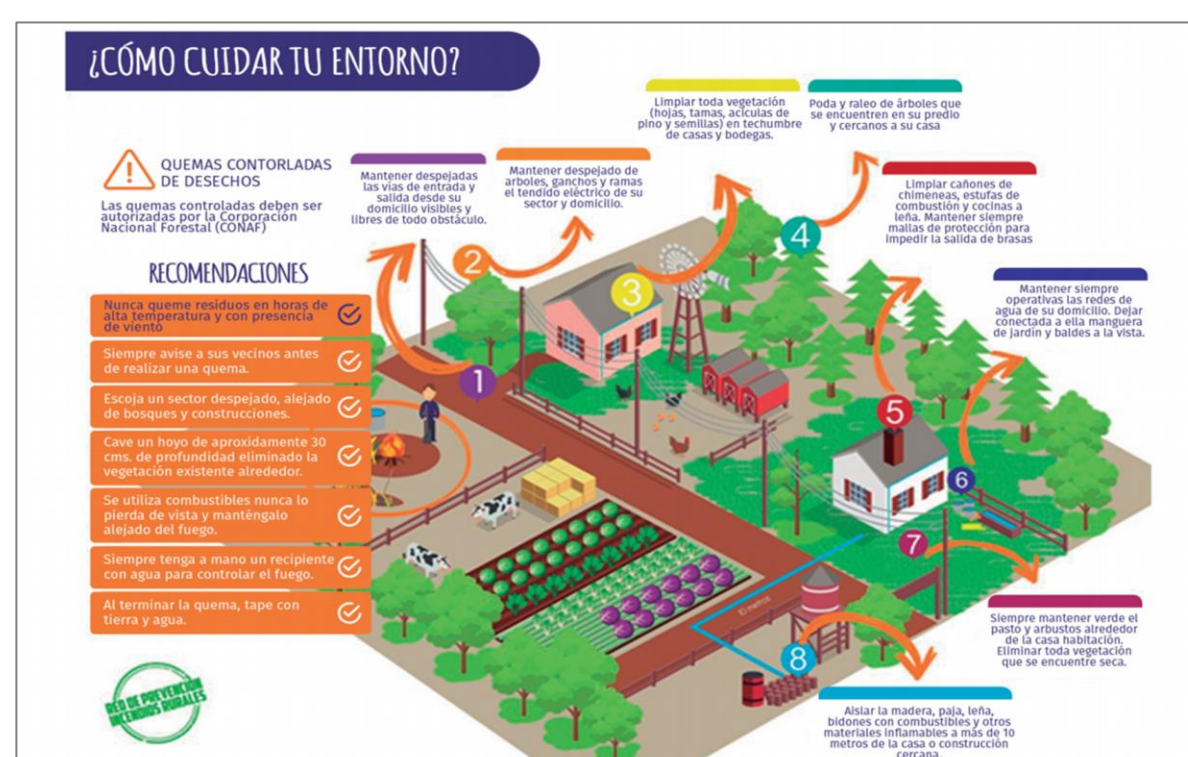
¿CÓMO CUIDAR TU ENTORNO?

QUEMAS CONTORLADAS DE DESECHOS

Las quemas controladas deben ser autorizadas por la Corporación Nacional Forestal (CONAF)

RECOMENDACIONES

Nunca queme residuos en horas de alta temperatura y con presencia de viento

Siempre avise a sus vecinos antes de realizar una quema.

Escoja un sector despejado, alejado de bosques y construcciones.

Cave un hoyo de aproximadamente 30 cms. de profundidad eliminado la vegetación existente alrededor.

Se utiliza combustibles nunca lo pierda de vista y manténgalo alejado del fuego.

Siempre tenga a mano un recipiente con agua para controlar el fuego.

Al terminar la quema, tape con tierra y agua.

RED DE PREVENCIÓN INCENDIOS RURALES

Mantener despejadas las vías de entrada y salida desde su domicilio visibles y libres de todo obstáculo.

Mantener despejado de arboles, ganchos y ramas el tendido eléctrico de su sector y domicilio.

Limpiar toda vegetación (hojas, tamas, acículas de pino y semillas) en techumbre de casas y bodegas.

Poda y raleo de árboles que se encuentren en su predio y cercanos a su casa

Limpiar cañones de chimeneas, estufas de combustión y cocinas a leña. Mantener siempre mallas de protección para impedir la salida de brasas

Mantener siempre operativas las redes de agua de su domicilio. Dejar conectada a ella manguera de jardín y baldes a la vista.

Siempre mantener verde el pasto y arbustos alrededor de la casa habitación. Eliminar toda vegetación que se encuentre seca.

Aislar la madera, paja, leña, bidones con combustibles y otros materiales inflamables a más de 10 metros de la casa o construcción cercana.

1
2
3
4
5
6
7
8
10 metros